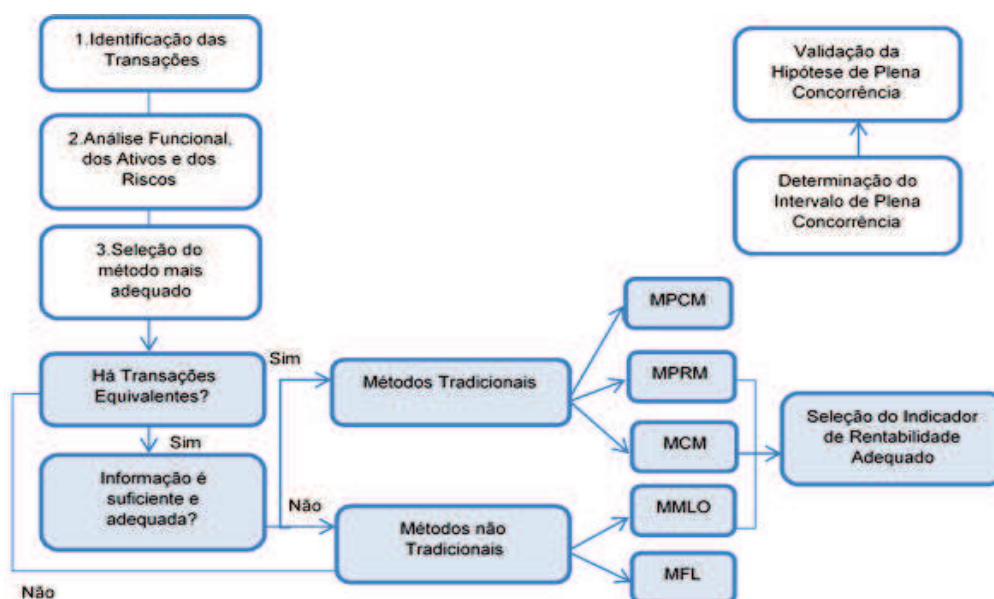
1.Identificação das Transações

2.Análise Funcional, dos Ativos e dos Riscos

3.Seleção do método mais adequado

Há Transações Equivalentes?

Sim

Informação é suficiente e adequada?

Não

Sim

Não

Métodos Tradicionais

Métodos não Tradicionais

MPCM

MPRM

MCM

MMLO

MFL

Seleção do Indicador de Rentabilidade Adequado

Determinação do Intervalo de Plena Concorrência

Validação da Hipótese de Plena Concorrência